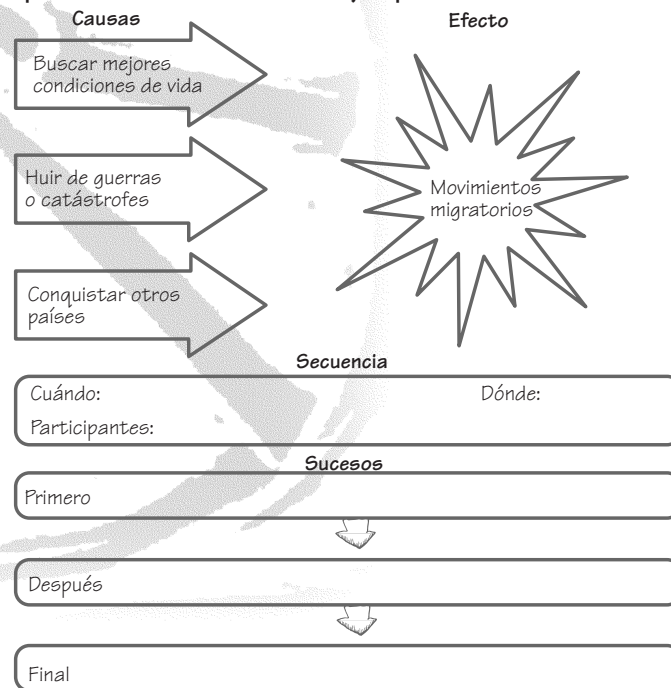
Causas

Efecto

Buscar mejores condiciones de vida

Huir de guerras o catástrofes

Conquistar otros países

Movimientos migratorios

Secuencia

Cuándo:

Dónde:

Participantes:

Sucesos

Primero

Después

Final